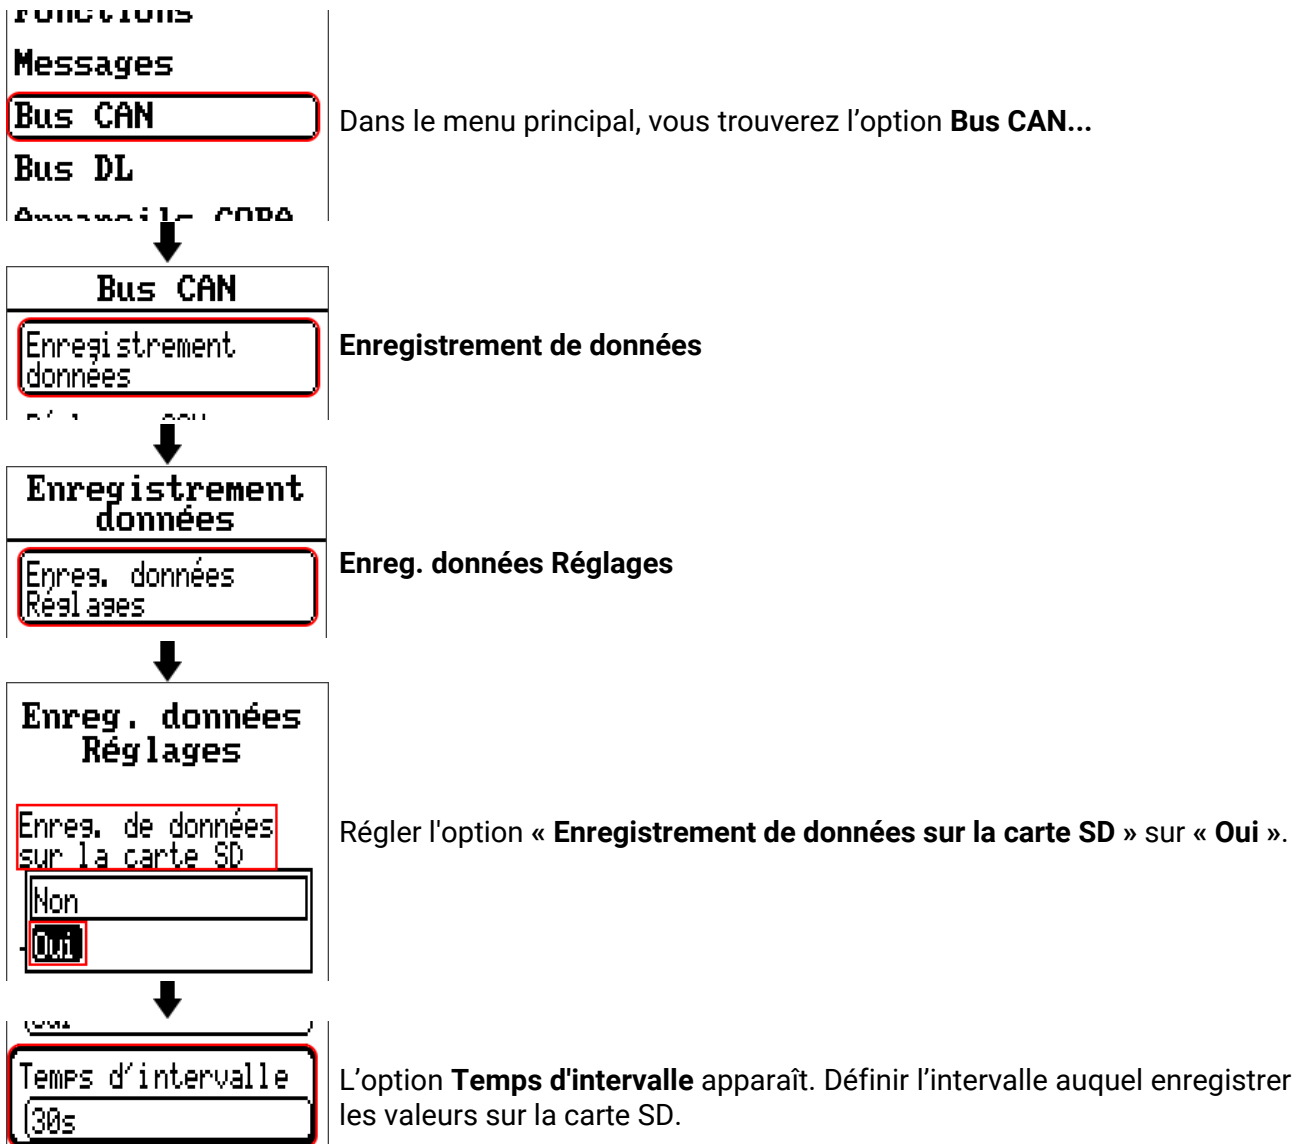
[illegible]

Messages

Bus CAN

Dans le menu principal, vous trouverez l'option **Bus CAN...**

Bus DL

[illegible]

Bus CAN

Enregistrement données

**Enregistrement de données**

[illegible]

Enregistrement données

Enreg. données Réglages

**Enreg. données Réglages**

Enreg. données Réglages

Enreg. de données sur la carte SD

Non

Oui

Régler l'option « **Enregistrement de données sur la carte SD** » sur « **Oui** ».

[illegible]

Temps d'intervalle

30s

L'option **Temps d'intervalle** apparaît. Définir l'intervalle auquel enregistrer les valeurs sur la carte SD.